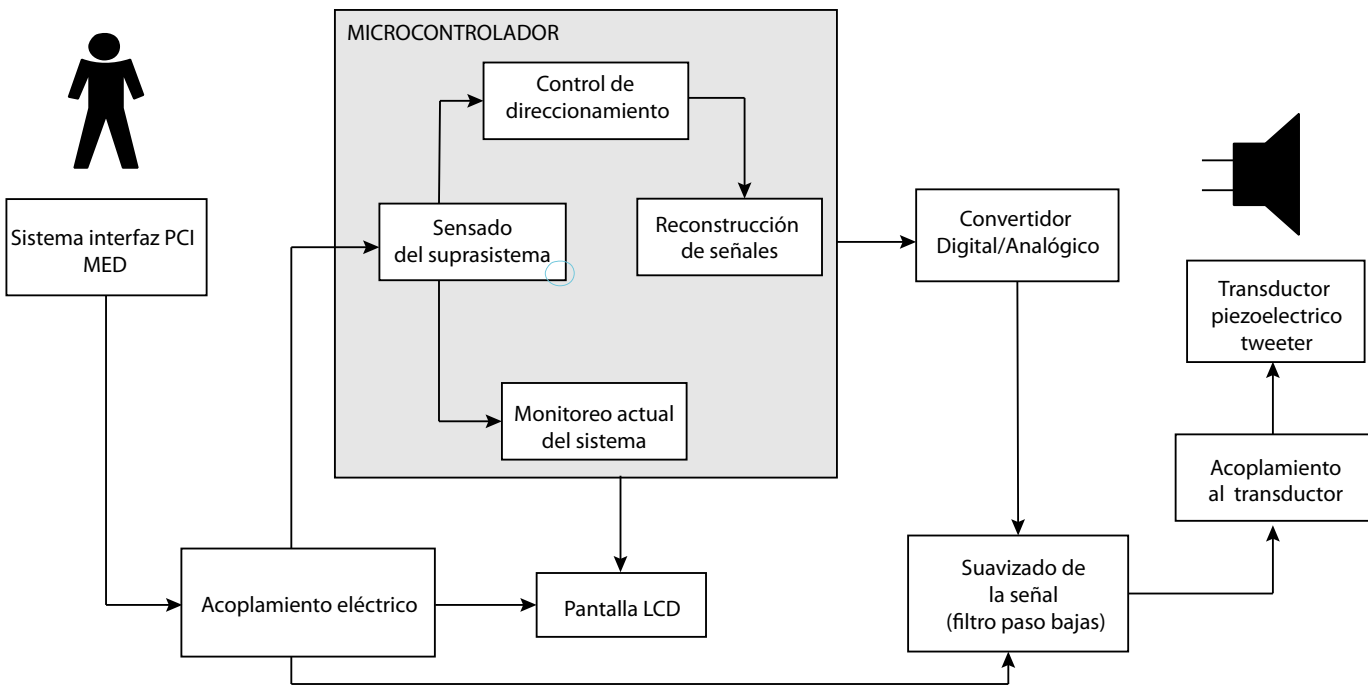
MICROCONTROLADOR

Control de direccionamiento

Sensado del suprasistema

Reconstrucción de señales

Monitoreo actual del sistema

Sistema interfaz PCI MED

Convertidor Digital/Analógico

Transductor piezoelectrico tweeter

Acoplamiento al transductor

Suavizado de la señal (filtro paso bajas)

Acoplamiento eléctrico

Pantalla LCD